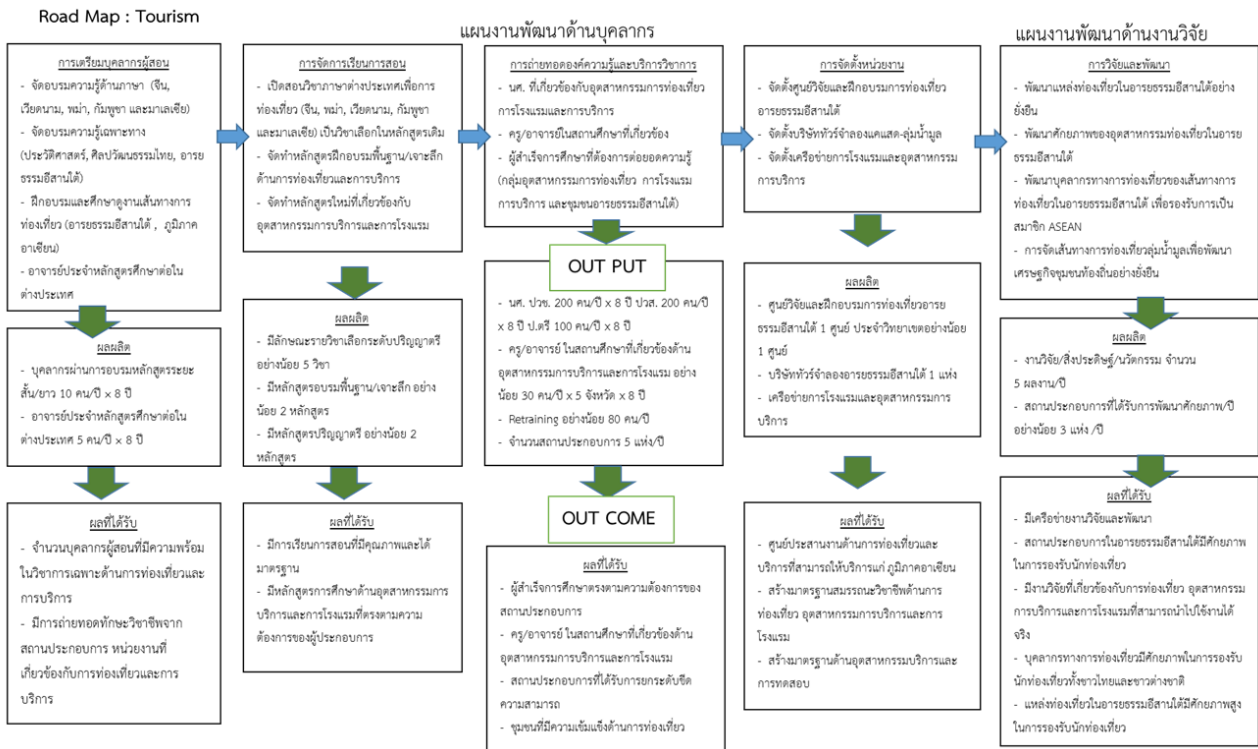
Road Map : Tourism

แผนงานพัฒนาด้านบุคลากร

แผนงานพัฒนาด้านงานวิจัย

การเตรียมบุคลากรผู้สอน

- จัดอบรมความรู้ด้านภาษา (จีน, เวียดนาม, พม่า, กัมพูชา และมาเลเซีย)
- จัดอบรมความรู้เฉพาะทาง (ประวัติศาสตร์, ศิลปวัฒนธรรมไทย, อารยธรรมอีสานใต้)
- ฝึกอบรมและศึกษาดูงานเส้นทางการท่องเที่ยว (อารยธรรมอีสานใต้ , ภูมิภาคอาเซียน)
- อาจารย์ประจำหลักสูตรศึกษาต่อในต่างประเทศ

ผลผลิต

- บุคลากรผ่านการอบรมหลักสูตรระยะสั้น/ยาว 10 คน/ปี x 8 ปี
- อาจารย์ประจำหลักสูตรศึกษาต่อในต่างประเทศ 5 คน/ปี x 8 ปี

ผลที่ได้รับ

- จำนวนบุคลากรผู้สอนที่มีความพร้อมในวิชาการเฉพาะด้านการท่องเที่ยวและการบริการ
- มีการถ่ายทอดทักษะวิชาชีพจากสถานประกอบการ หน่วยงานที่เกี่ยวข้องกับการท่องเที่ยวและการบริการ

การจัดการเรียนการสอน

- เปิดสอนวิชาภาษาต่างประเทศเพื่อการท่องเที่ยว (จีน, พม่า, เวียดนาม, กัมพูชา และมาเลเซีย) เป็นวิชาเลือกในหลักสูตรเดิม
- จัดทำหลักสูตรฝึกอบรมพื้นฐาน/เจาะลึกด้านการท่องเที่ยวและการบริการ
- จัดทำหลักสูตรใหม่ที่เกี่ยวข้องกับอุตสาหกรรมการบริการและการโรงแรม

ผลผลิต

- มีลักษณะรายวิชาเลือกระดับปริญญาตรี อย่างน้อย 5 วิชา
- มีหลักสูตรอบรมพื้นฐาน/เจาะลึก อย่างน้อย 2 หลักสูตร
- มีหลักสูตรปริญญาตรี อย่างน้อย 2 หลักสูตร

ผลที่ได้รับ

- มีการเรียนการสอนที่มีคุณภาพและได้มาตรฐาน
- มีหลักสูตรการศึกษาด้านอุตสาหกรรมการบริการและการโรงแรมที่ตรงตามความต้องการของผู้ประกอบการ

การถ่ายทอดองค์ความรู้และบริการวิชาการ

- นศ. ที่เกี่ยวข้องกับอุตสาหกรรมการท่องเที่ยว การโรงแรมและการบริการ
- ครู/อาจารย์ในสถานศึกษาที่เกี่ยวข้อง
- ผู้สำเร็จการศึกษาที่ต้องการต่อยอดความรู้ (กลุ่มอุตสาหกรรมการท่องเที่ยว การโรงแรม การบริการ และชุมชนอารยธรรมอีสานใต้)

OUT PUT

- นศ. ปวช. 200 คน/ปี x 8 ปี ปวส. 200 คน/ปี x 8 ปี ป.ตรี 100 คน/ปี x 8 ปี
- ครู/อาจารย์ ในสถานศึกษาที่เกี่ยวข้องด้านอุตสาหกรรมการบริการและการโรงแรม อย่างน้อย 30 คน/ปี x 5 จังหวัด x 8 ปี
- Retraining อย่างน้อย 80 คน/ปี
- จำนวนสถานประกอบการ 5 แห่ง/ปี

OUT COME

ผลที่ได้รับ

- ผู้สำเร็จการศึกษาตรงตามความต้องการของสถานประกอบการ
- ครู/อาจารย์ ในสถานศึกษาที่เกี่ยวข้องด้านอุตสาหกรรมการบริการและการโรงแรม
- สถานประกอบการที่ได้รับการยกระดับขีดความสามารถ
- ชุมชนที่มีความเข้มแข็งด้านการท่องเที่ยว

การจัดตั้งหน่วยงาน

- จัดตั้งศูนย์วิจัยและฝึกอบรมการท่องเที่ยวอารยธรรมอีสานใต้
- จัดตั้งบริษัททัวร์จำลองแคแสด-ลุ่มน้ำมูล
- จัดตั้งเครือข่ายการโรงแรมและอุตสาหกรรมการบริการ

ผลผลิต

- ศูนย์วิจัยและฝึกอบรมการท่องเที่ยวอารยธรรมอีสานใต้ 1 ศูนย์ ประจำวิทยาเขตอย่างน้อย 1 ศูนย์
- บริษัททัวร์จำลองอารยธรรมอีสานใต้ 1 แห่ง
- เครือข่ายการโรงแรมและอุตสาหกรรมการบริการ

ผลที่ได้รับ

- ศูนย์ประสานงานด้านการท่องเที่ยวและบริการที่สามารถให้บริการแก่ ภูมิภาคอาเซียน
- สร้างมาตรฐานสมรรถนะวิชาชีพด้านการท่องเที่ยว อุตสาหกรรมการบริการและการโรงแรม
- สร้างมาตรฐานด้านอุตสาหกรรมบริการและการทดสอบ

การวิจัยและพัฒนา

- พัฒนาแหล่งท่องเที่ยวในอารยธรรมอีสานใต้อย่างยั่งยืน
- พัฒนาศักยภาพของอุตสาหกรรมท่องเที่ยวในอารยธรรมอีสานใต้
- พัฒนาบุคลากรทางการท่องเที่ยวของเส้นทางการท่องเที่ยวในอารยธรรมอีสานใต้ เพื่อรองรับการเป็นสมาชิก ASEAN
- การจัดเส้นทางการท่องเที่ยวลุ่มน้ำมูลเพื่อพัฒนาเศรษฐกิจชุมชนท้องถิ่นอย่างยั่งยืน

ผลผลิต

- งานวิจัย/สิ่งประดิษฐ์/นวัตกรรม จำนวน 5 ผลงาน/ปี
- สถานประกอบการที่ได้รับการพัฒนาศักยภาพ/ปี อย่างน้อย 3 แห่ง /ปี

ผลที่ได้รับ

- มีเครือข่ายงานวิจัยและพัฒนา
- สถานประกอบการในอารยธรรมอีสานใต้มีศักยภาพในการรองรับนักท่องเที่ยว
- มีงานวิจัยที่เกี่ยวข้องกับการท่องเที่ยว อุตสาหกรรมการบริการและการโรงแรมที่สามารถนำไปใช้งานได้จริง
- บุคลากรทางการท่องเที่ยวมีศักยภาพในการรองรับนักท่องเที่ยวทั้งชาวไทยและชาวต่างชาติ
- แหล่งท่องเที่ยวในอารยธรรมอีสานใต้มีศักยภาพสูงในการรองรับนักท่องเที่ยว